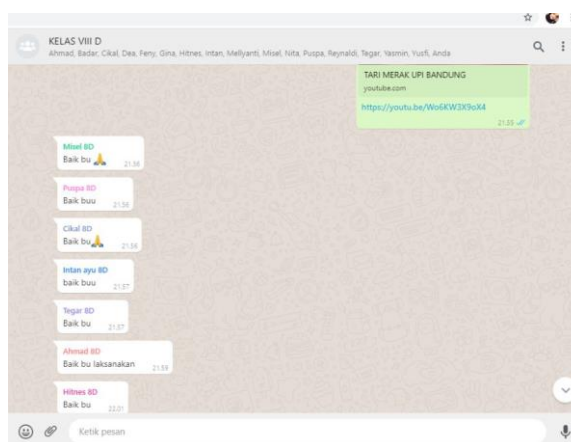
KELAS VIII D
Ahmad, Badar, Cikal, Dea, Feny, Gina, Hitnes, Intan, Mellyanti, Misel, Nita, Puspa, Reynaldi, Tegar, Yasmin, Yusfi, Anda

TARI MERAK UPI BANDUNG
youtube.com
https://youtu.be/Wo6KW3X9oX4
21.35

Misel 8D
Baik bu 🙏 21.36

Puspa 8D
Baik buu 21.36

Cikal 8D
Baik bu🙏 21.36

Intan ayu 8D
baik buu 21.37

Tegar 8D
Baik bu 21.37

Ahmad 8D
Baik bu laksanakan 21.59

Hitnes 8D
Baik bu 22.01

Ketik pesan